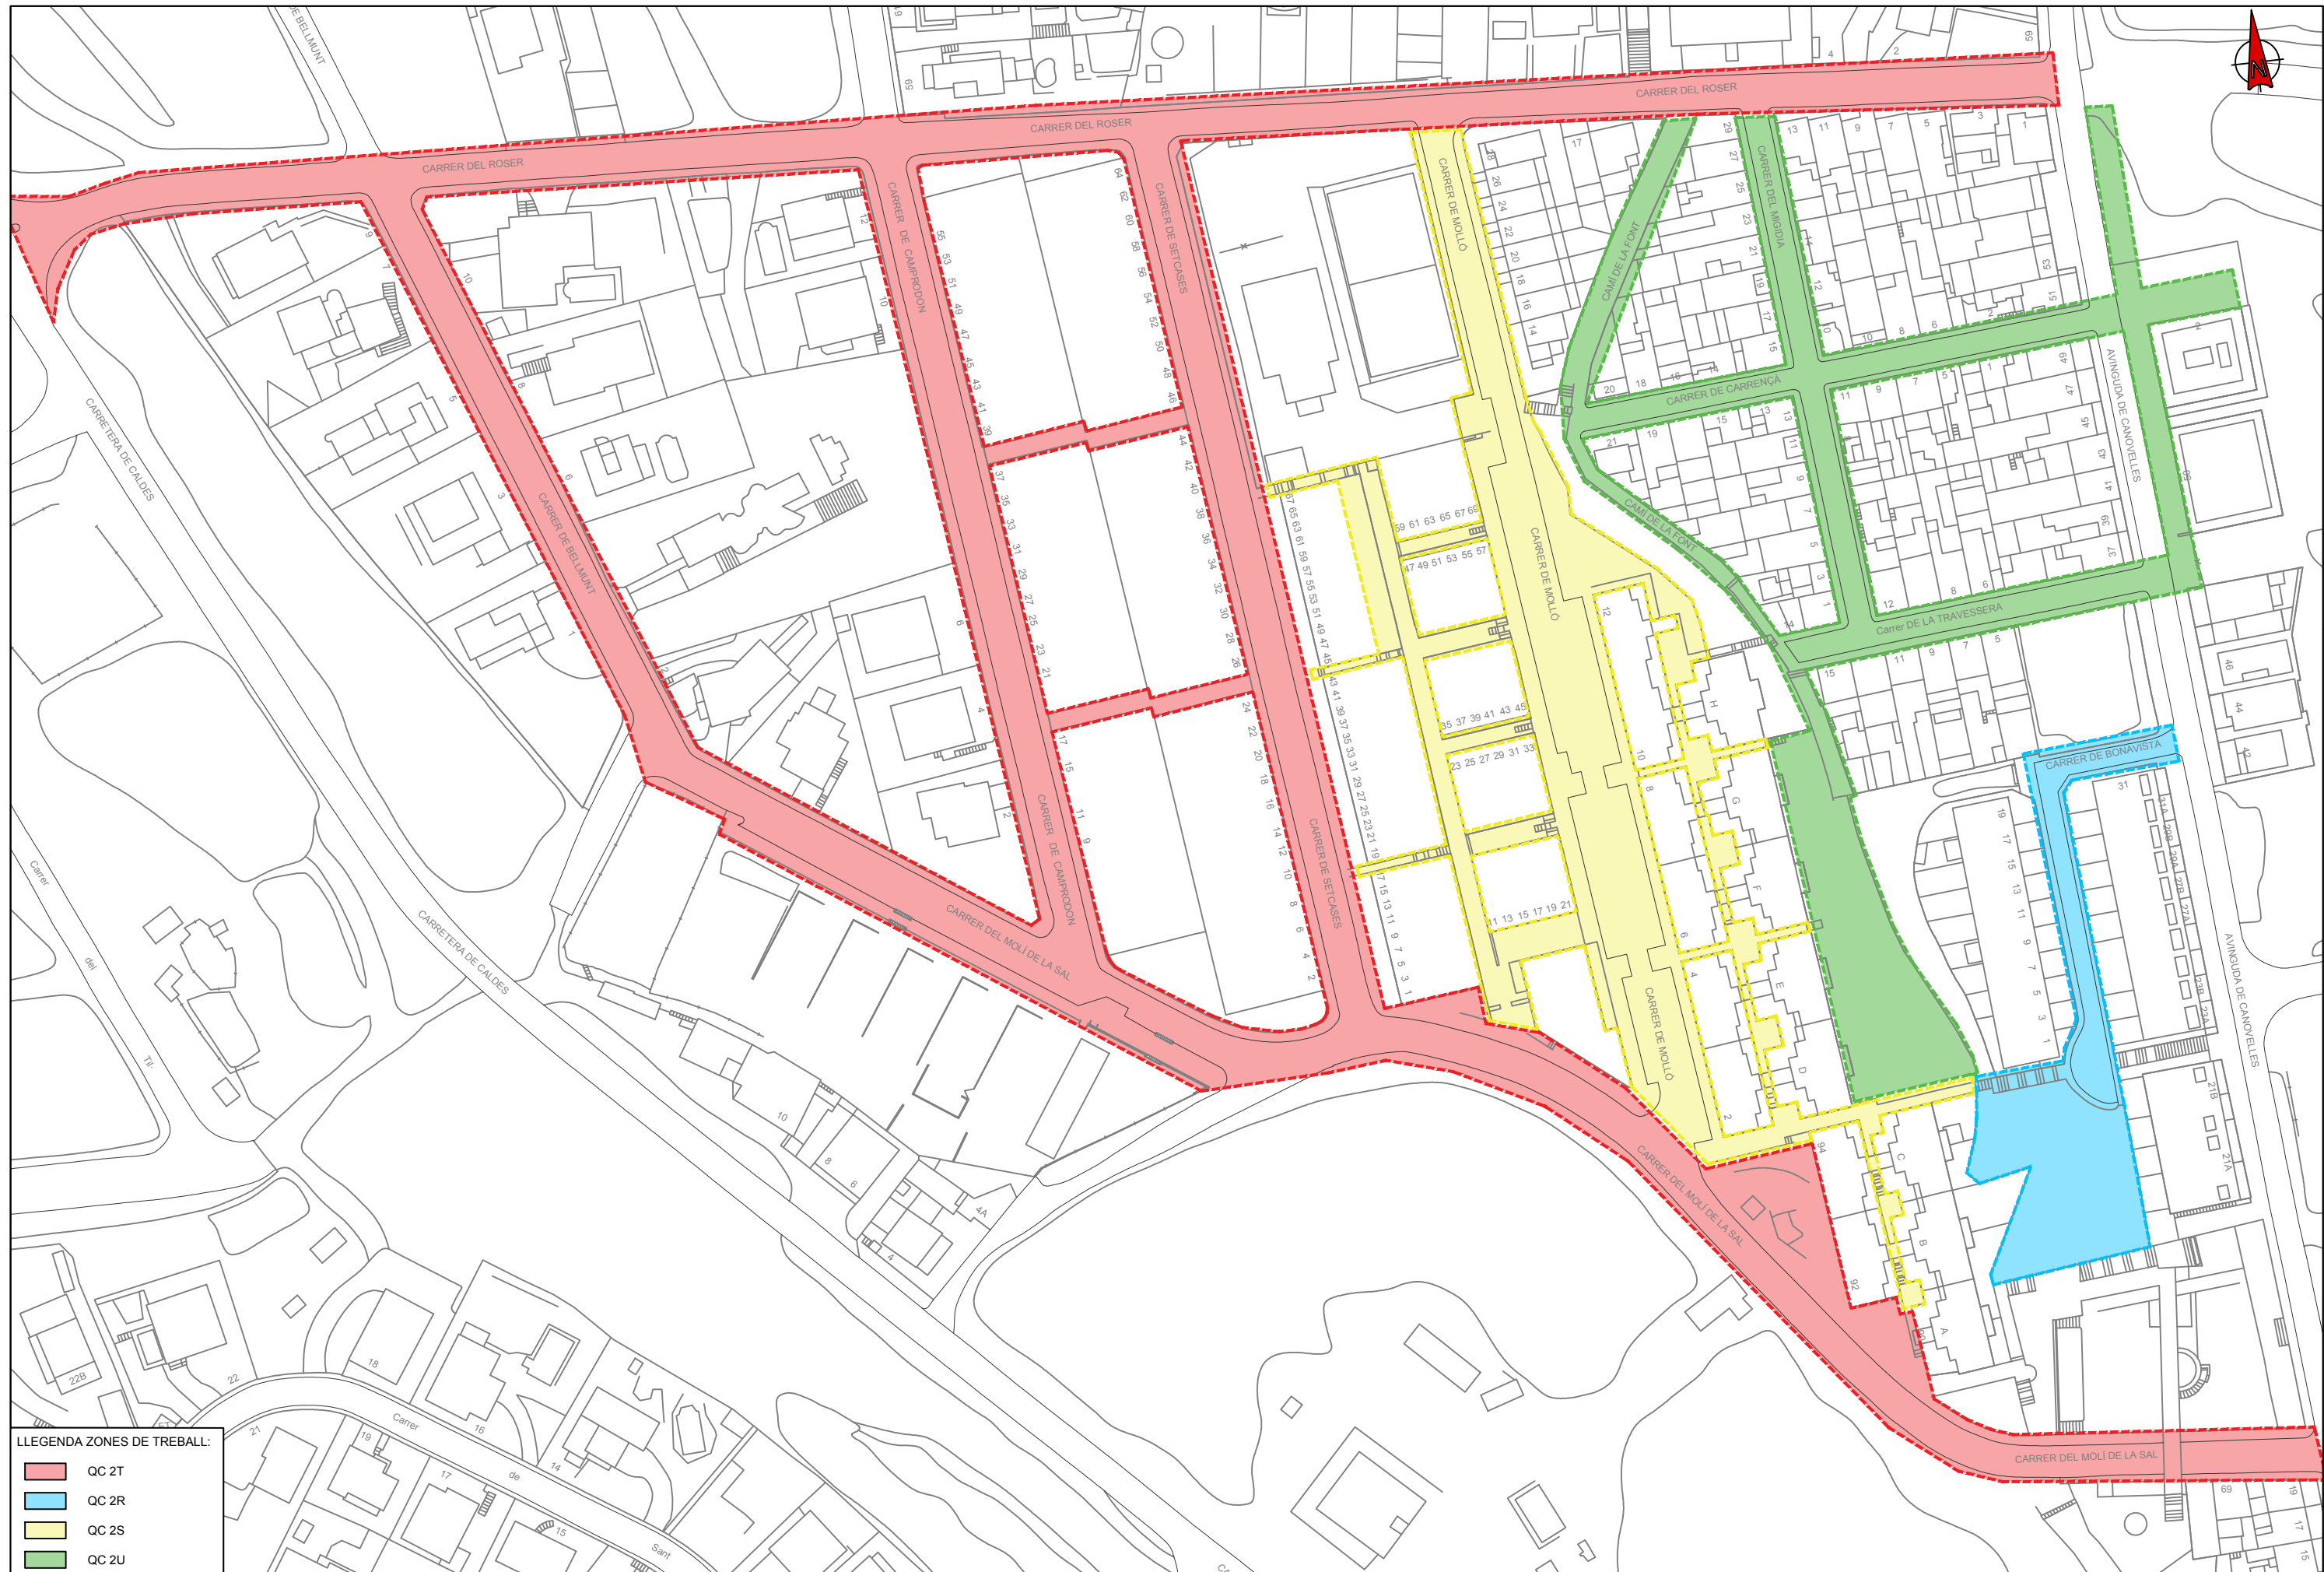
CARRER DEL ROSER

CARRER DEL ROSER

CARRER DEL ROSER

CARRER DE BELLMUNT

CARRER DE CAMPRODON

CARRER DE SETCASES

CARRER DE MOLLÓ

CAMÍ DE LA FONT

CARRER DEL MIGDIA

CARRER DE CARRENÇA

AVINGUDA DE CANOVELLES

CAMÍ DE LA FONT

Carrer DE LA TRAVESSERA

CARRER DE BONAVISTA

CARRETERA DE CALDES

CARRETERA DE CALDES

CARRER DEL MOLÍ DE LA SAL

CARRER DEL MOLÍ DE LA SAL

CARRER DEL MOLÍ DE LA SAL

CARRER DE MOLLÓ

AVINGUDA DE CANOVELLES

Carrer del Til·

Carrer de Sant

LLEGENDA ZONES DE TREBALL:

QC 2T

QC 2R

QC 2S

QC 2U

N